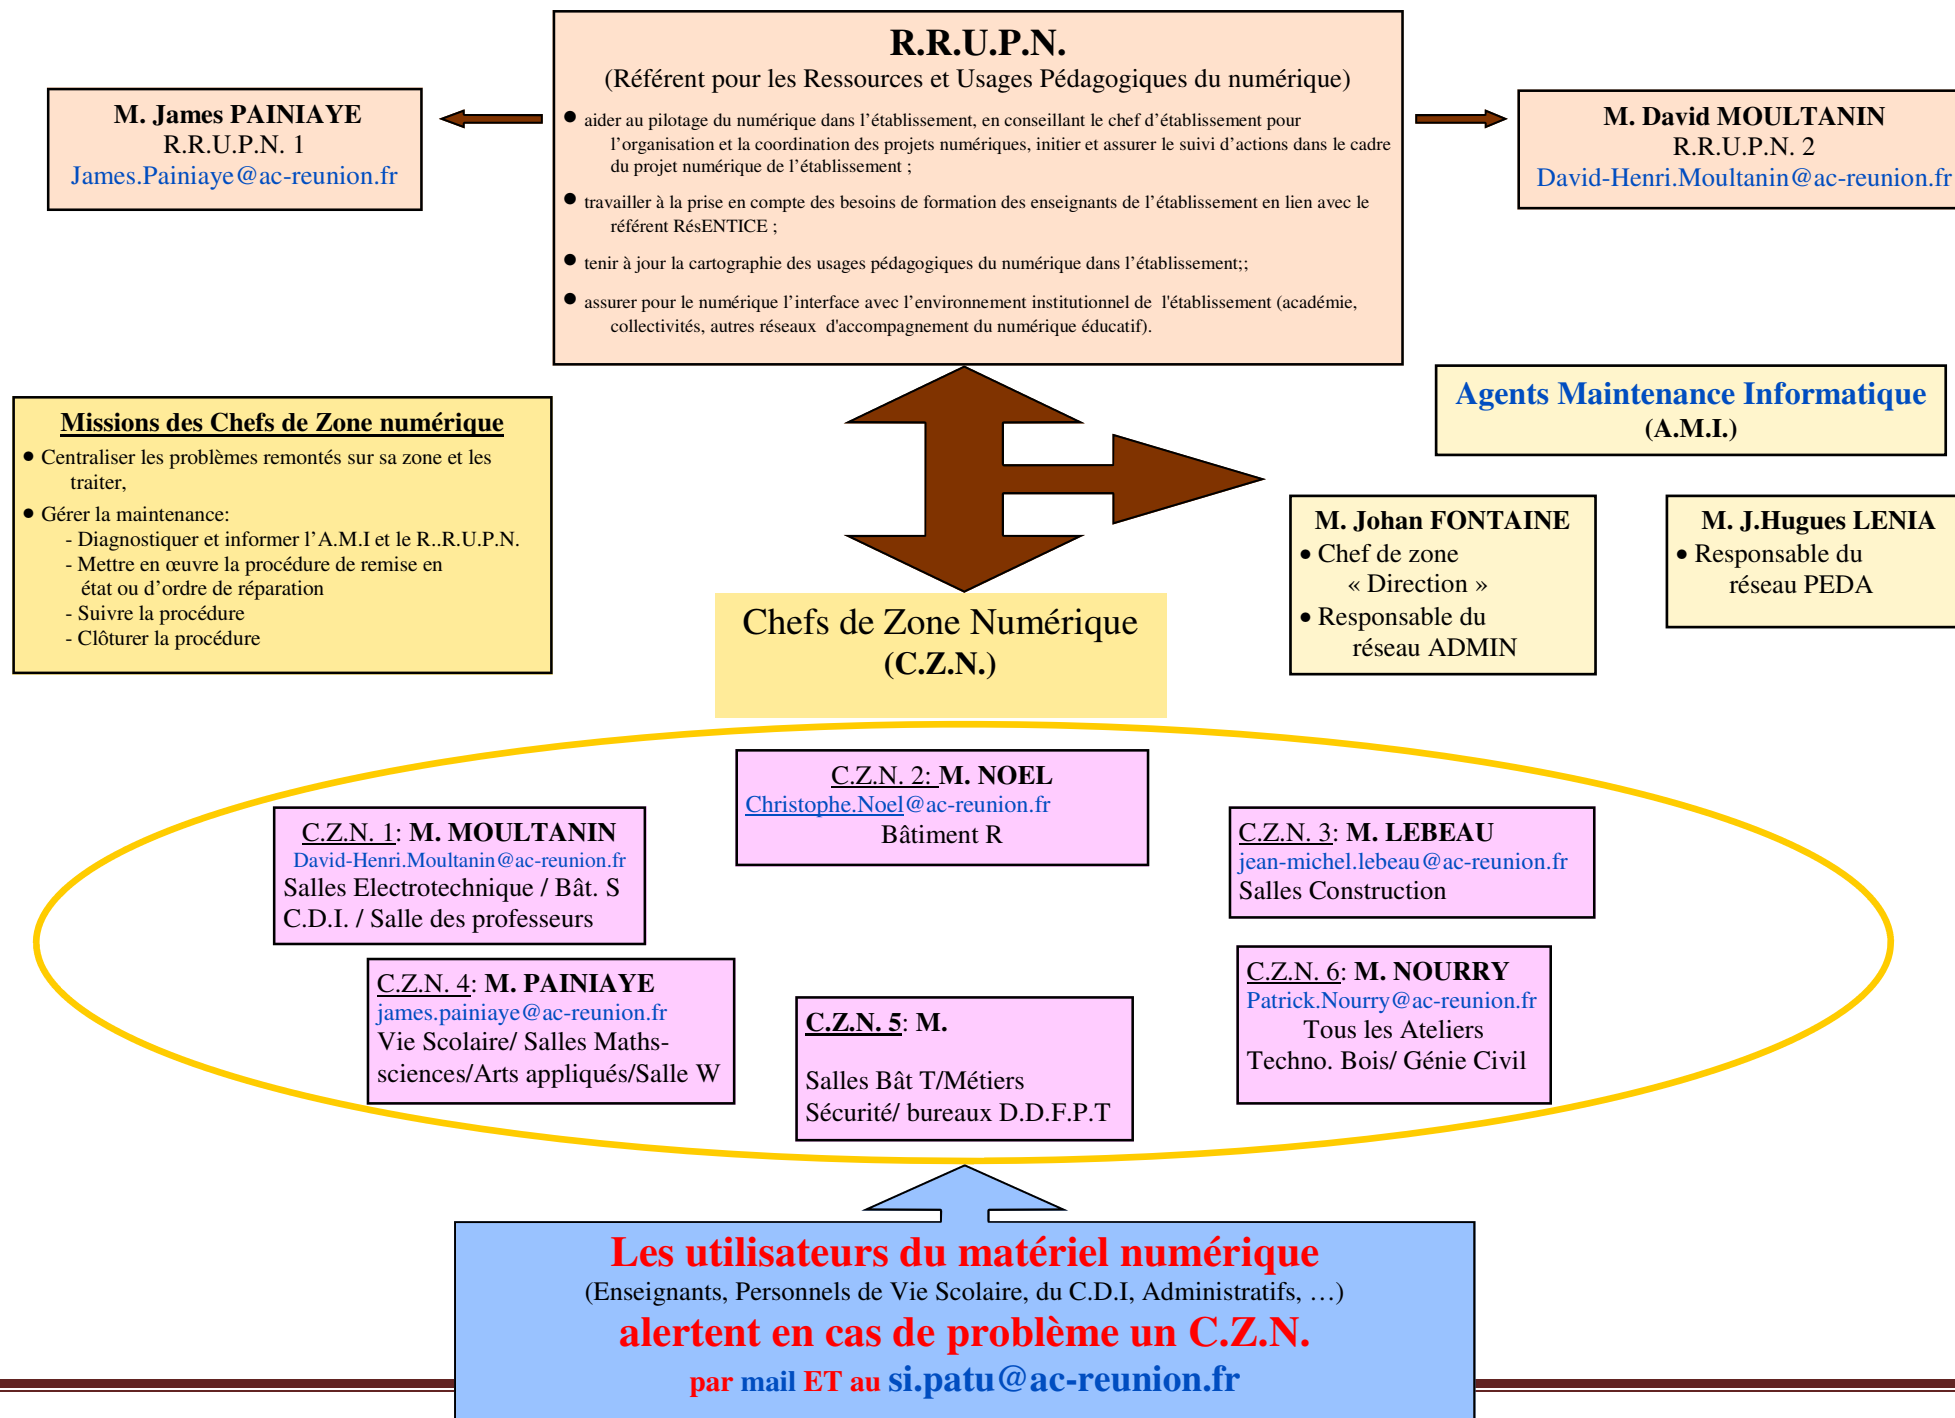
M. James PAINIAYE
R.R.U.P.N. 1
James.Painiaye@ac-reunion.fr

R.R.U.P.N.
(Référent pour les Ressources et Usages Pédagogiques du numérique)

- aider au pilotage du numérique dans l'établissement, en conseillant le chef d'établissement pour l'organisation et la coordination des projets numériques, initier et assurer le suivi d'actions dans le cadre du projet numérique de l'établissement ;
- travailler à la prise en compte des besoins de formation des enseignants de l'établissement en lien avec le référent RésENTICE ;
- tenir à jour la cartographie des usages pédagogiques du numérique dans l'établissement;;
- assurer pour le numérique l'interface avec l'environnement institutionnel de l'établissement (académie, collectivités, autres réseaux d'accompagnement du numérique éducatif).

M. David MOULTANIN
R.R.U.P.N. 2
David-Henri.Moultanin@ac-reunion.fr

Missions des Chefs de Zone numérique
- Centraliser les problèmes remontés sur sa zone et les traiter,
- Gérer la maintenance:
- Diagnostiquer et informer l'A.M.I et le R..R.U.P.N.
- Mettre en œuvre la procédure de remise en état ou d'ordre de réparation
- Suivre la procédure
- Clôturer la procédure

Agents Maintenance Informatique
(A.M.I.)

M. Johan FONTAINE
- Chef de zone « Direction »
- Responsable du réseau ADMIN

M. J.Hugues LENIA
- Responsable du réseau PEDA

Chefs de Zone Numérique
(C.Z.N.)

C.Z.N. 2: M. NOEL
Christophe.Noel@ac-reunion.fr
Bâtiment R

C.Z.N. 1: M. MOULTANIN
David-Henri.Moultanin@ac-reunion.fr
Salles Electrotechnique / Bât. S
C.D.I. / Salle des professeurs

C.Z.N. 3: M. LEBEAU
jean-michel.lebeau@ac-reunion.fr
Salles Construction

C.Z.N. 4: M. PAINIAYE
james.painiaye@ac-reunion.fr
Vie Scolaire/ Salles Maths-sciences/Arts appliqués/Salle W

C.Z.N. 5: M.
Salles Bât T/Métiers
Sécurité/ bureaux D.D.F.P.T

C.Z.N. 6: M. NOURRY
Patrick.Nourry@ac-reunion.fr
Tous les Ateliers
Techno. Bois/ Génie Civil

Les utilisateurs du matériel numérique
(Enseignants, Personnels de Vie Scolaire, du C.D.I, Administratifs, …)
alertent en cas de problème un C.Z.N.
par mail ET au si.patu@ac-reunion.fr